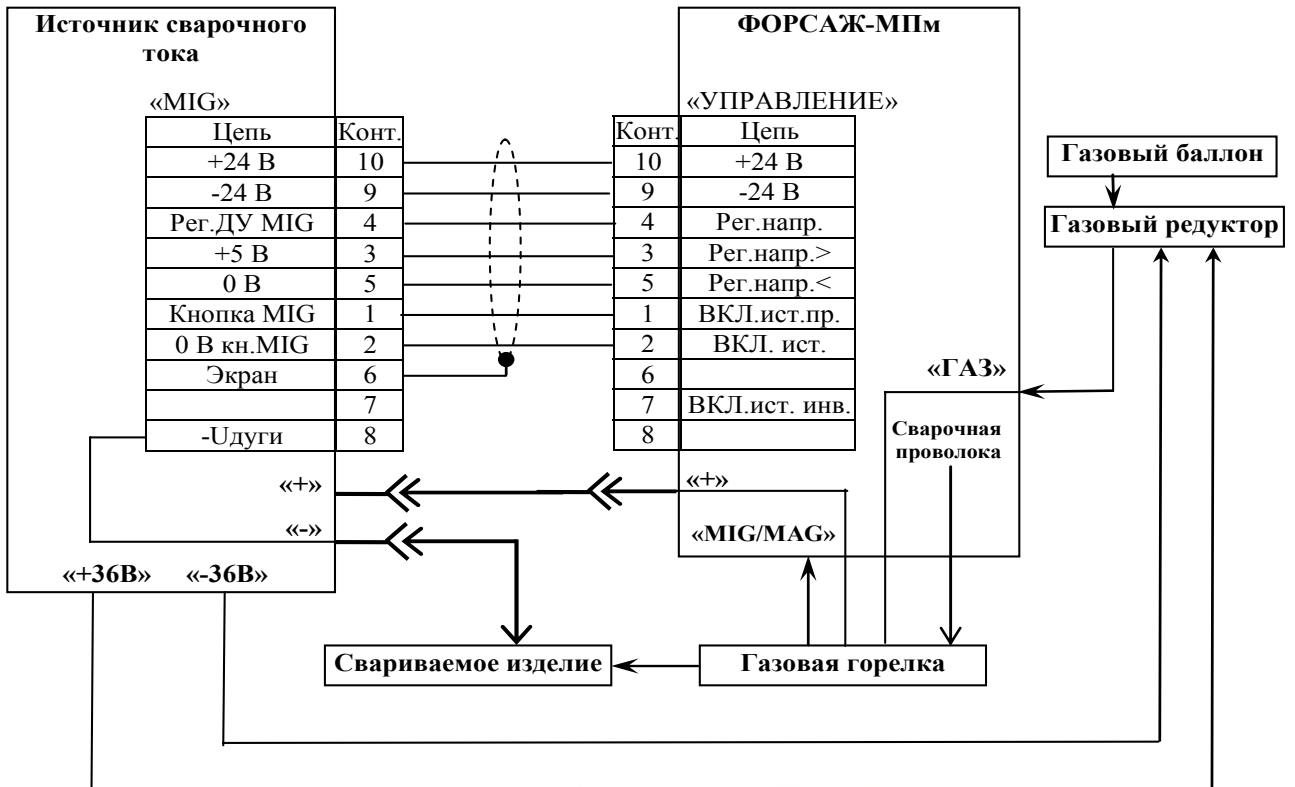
Источник сварочного тока

«MIG»

| Цепь | Конт. |
|---|---|
| +24 В | 10 |
| -24 В | 9 |
| Рег.ДУ MIG | 4 |
| +5 В | 3 |
| 0 В | 5 |
| Кнопка MIG | 1 |
| 0 В кн.MIG | 2 |
| Экран | 6 |
| | 7 |
| -Uдуги | 8 |

«+»

«-»

«+36В» «-36В»

ФОРСАЖ-МПм

«УПРАВЛЕНИЕ»

| Конт. | Цепь |
|---|---|
| 10 | +24 В |
| 9 | -24 В |
| 4 | Рег.напр. |
| 3 | Рег.напр.> |
| 5 | Рег.напр.< |
| 1 | ВКЛ.ист.пр. |
| 2 | ВКЛ. ист. |
| 6 | |
| 7 | ВКЛ.ист. инв. |
| 8 | |

«ГАЗ»

Сварочная проволока

«+»

«MIG/MAG»

Газовый баллон

Газовый редуктор

Свариваемое изделие

Газовая горелка